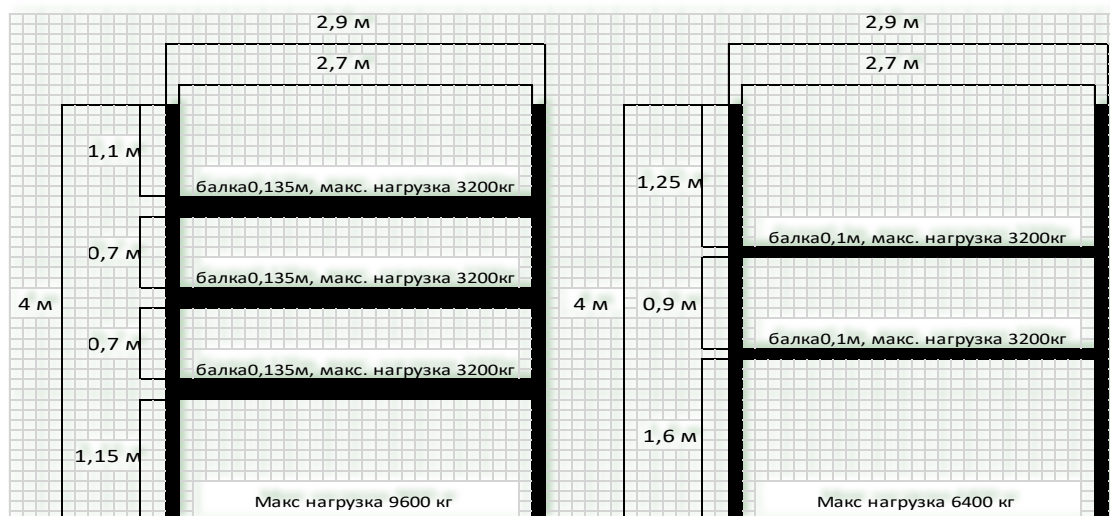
2,9 м

2,7 м

4 м

1,1 м

балка0,135м, макс. нагрузка 3200кг

0,7 м

балка0,135м, макс. нагрузка 3200кг

0,7 м

балка0,135м, макс. нагрузка 3200кг

1,15 м

Макс нагрузка 9600 кг

2,9 м

2,7 м

4 м

1,25 м

балка0,1м, макс. нагрузка 3200кг

0,9 м

балка0,1м, макс. нагрузка 3200кг

1,6 м

Макс нагрузка 6400 кг